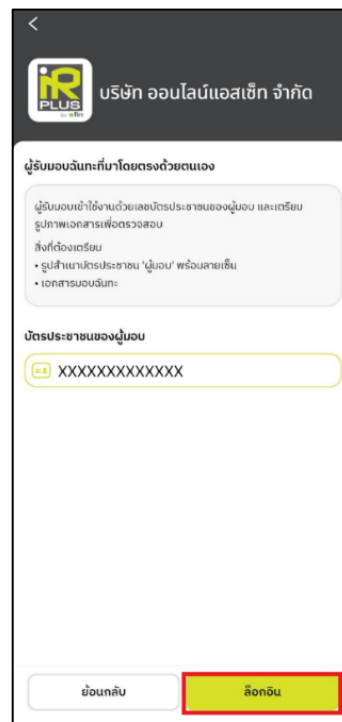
<

iR PLUS

บริษัท ออนไลน์แอสเซ็ท จำกัด

ผู้รับมอบฉันทะที่มาโดยตรงด้วยตนเอง

ผู้รับมอบเข้าใช้งานด้วยเลขบัตรประชาชนของผู้มอบ และเตรียมรูปภาพเอกสารเพื่อตรวจสอบ

สิ่งที่ต้องเตรียม
• รูปสำเนาบัตรประชาชน 'ผู้มอบ' พร้อมลายเซ็น
• เอกสารมอบฉันทะ

บัตรประชาชนของผู้มอบ

XXXXXXXXXXXXX

ย้อนกลับ

ล็อกอิน